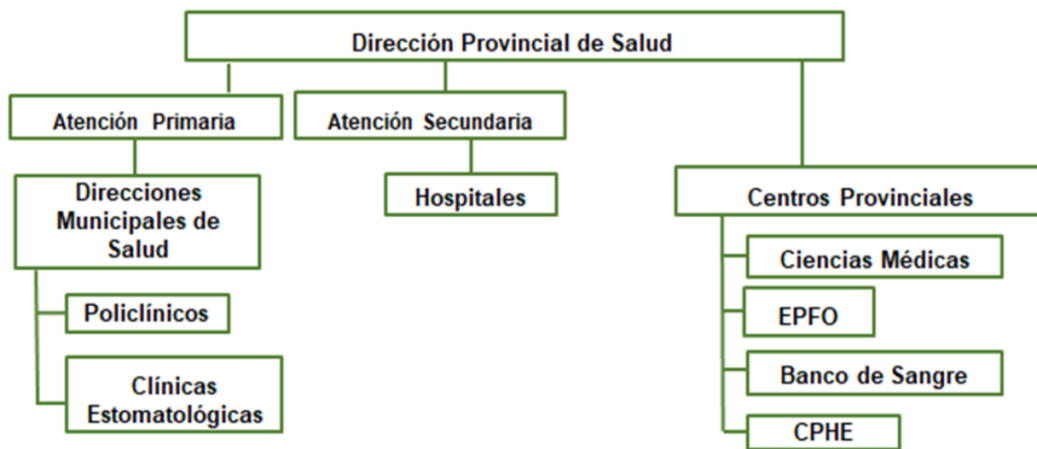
Dirección Provincial de Salud

Atención Primaria

Atención Secundaria

Direcciones Municipales de Salud

Hospitales

Centros Provinciales

Policlínicos

Clínicas Estomatológicas

Ciencias Médicas

EPFO

Banco de Sangre

CPHE